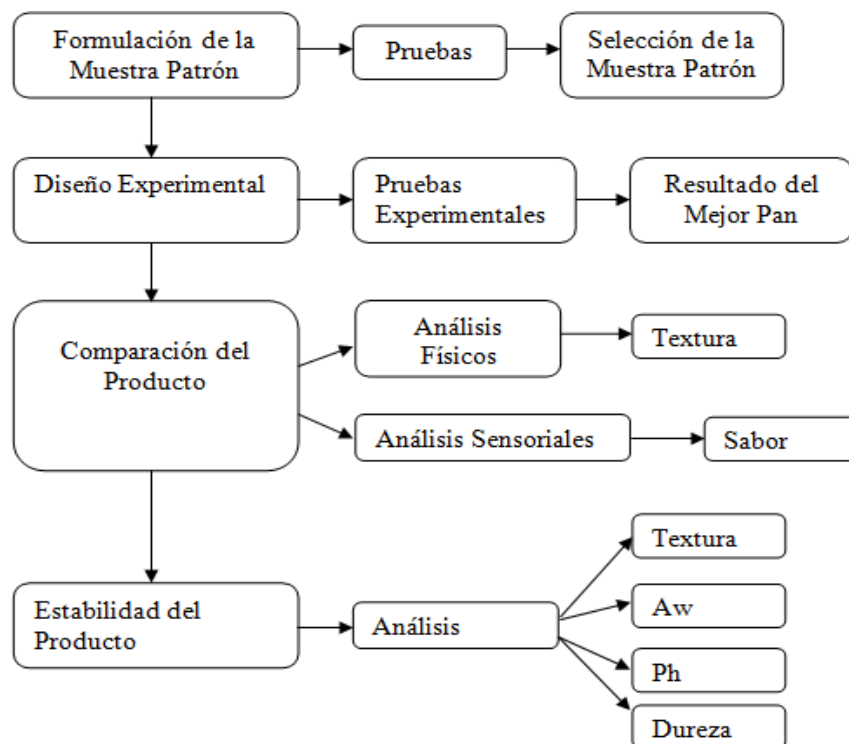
Formulación de la Muestra Patrón

Pruebas

Selección de la Muestra Patrón

Diseño Experimental

Pruebas Experimentales

Resultado del Mejor Pan

Comparación del Producto

Análisis Físicos

Textura

Análisis Sensoriales

Sabor

Estabilidad del Producto

Análisis

Textura

Aw

Ph

Dureza